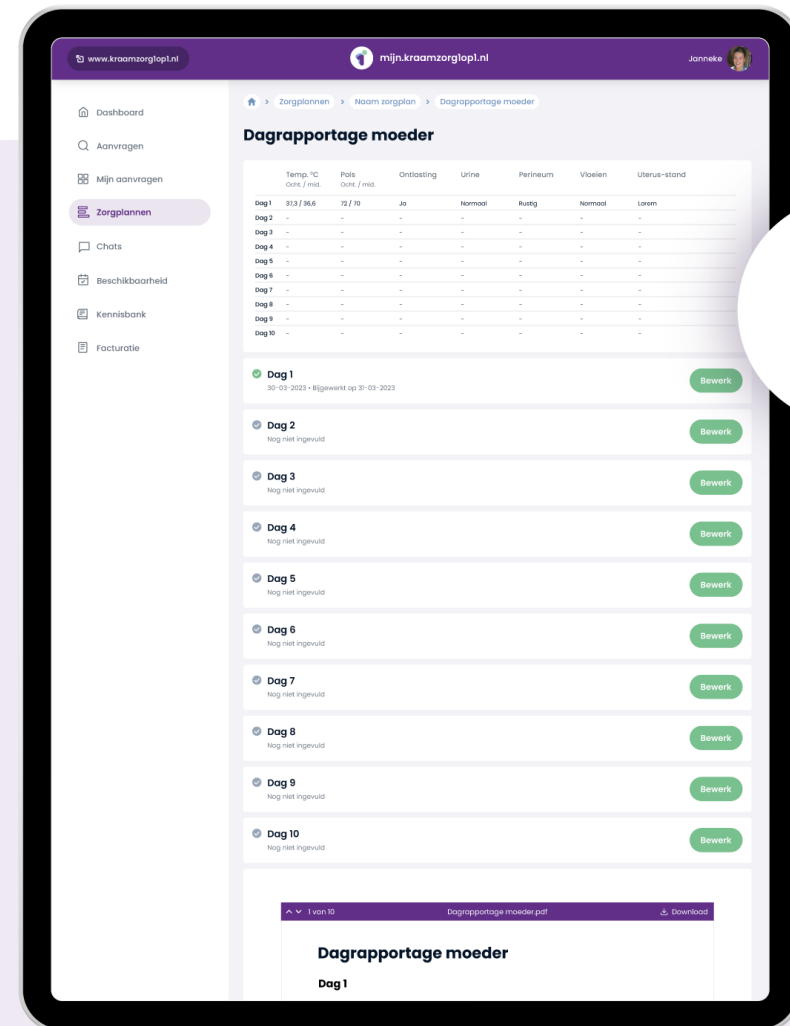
www.kraamzorg1op1.nl

mijn.kraamzorg1op1.nl

Janneke

Dashboard
Aanvragen
Mijn aanvragen
Zorgplannen
Chats
Beschikbaarheid
Kennisbank
Facturatie

Zorgplannen > Naam zorgplan > Dagrapportage moeder

Dagrapportage moeder

| | Temp. °C Ocht. / mid. | Pols Ocht. / mid. | Ontlasting | Urine | Perineum | Vloeien | Uterus-stand |
|---|---|---|---|---|---|---|---|
| Dag 1 | 37,3 / 36,6 | 72 / 70 | Ja | Normaal | Rustig | Normaal | Lorem |
| Dag 2 | - | - | - | - | - | - | - |
| Dag 3 | - | - | - | - | - | - | - |
| Dag 4 | - | - | - | - | - | - | - |
| Dag 5 | - | - | - | - | - | - | - |
| Dag 6 | - | - | - | - | - | - | - |
| Dag 7 | - | - | - | - | - | - | - |
| Dag 8 | - | - | - | - | - | - | - |
| Dag 9 | - | - | - | - | - | - | - |
| Dag 10 | - | - | - | - | - | - | - |

Dag 1
30-03-2023 • Bijgewerkt op 31-03-2023
Bewerk

Dag 2
Nog niet ingevuld
Bewerk

Dag 3
Nog niet ingevuld
Bewerk

Dag 4
Nog niet ingevuld
Bewerk

Dag 5
Nog niet ingevuld
Bewerk

Dag 6
Nog niet ingevuld
Bewerk

Dag 7
Nog niet ingevuld
Bewerk

Dag 8
Nog niet ingevuld
Bewerk

Dag 9
Nog niet ingevuld
Bewerk

Dag 10
Nog niet ingevuld
Bewerk

1 von 10
Dagrapportage moeder.pdf
Download

Dagrapportage moeder

Dag 1